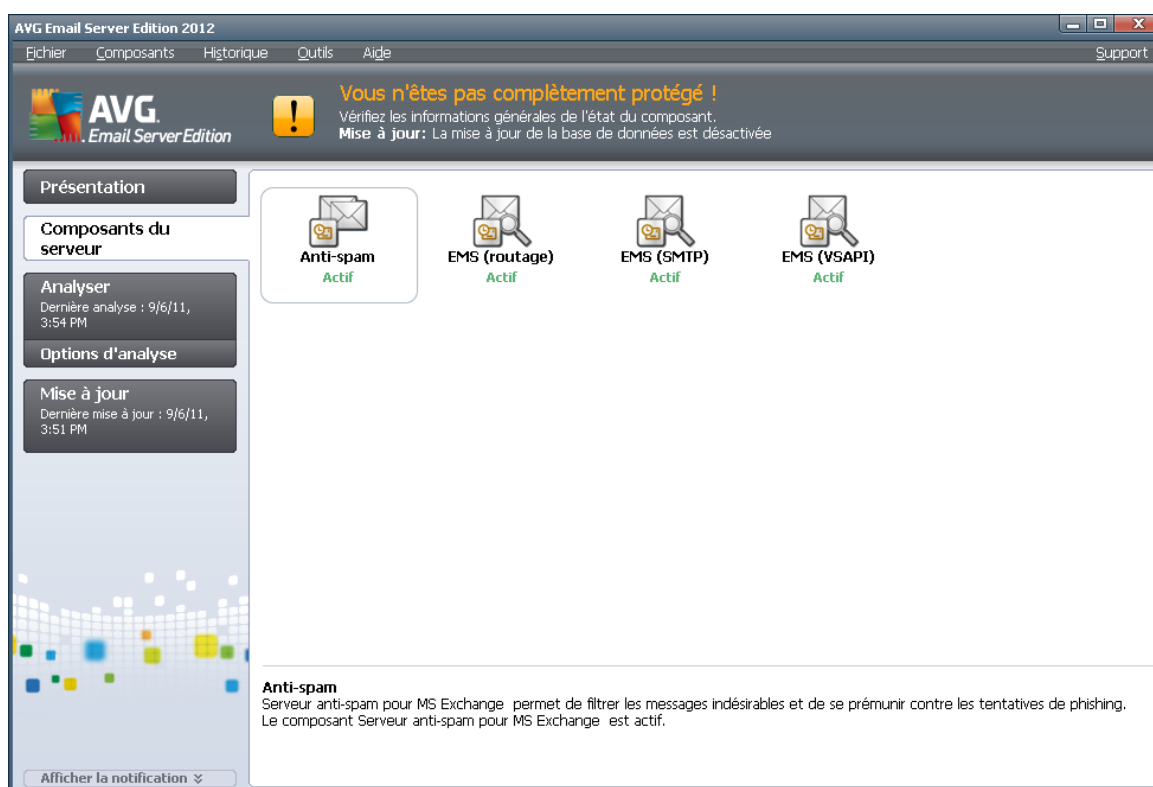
AVG Email Server Edition 2012

Fichier Composants Historique Outils Aide Support

AVG. Email Server Edition

Vous n'êtes pas complètement protégé !
Vérifiez les informations générales de l'état du composant.
**Mise à jour:** La mise à jour de la base de données est désactivée

Présentation

Composants du serveur

Analyser
Dernière analyse : 9/6/11, 3:54 PM

Options d'analyse

Mise à jour
Dernière mise à jour : 9/6/11, 3:51 PM

Anti-spam
Actif

EMS (routage)
Actif

EMS (SMTP)
Actif

EMS (VSAPI)
Actif

Anti-spam
Serveur anti-spam pour MS Exchange permet de filtrer les messages indésirables et de se prémunir contre les tentatives de phishing.
Le composant Serveur anti-spam pour MS Exchange est actif.

Afficher la notification